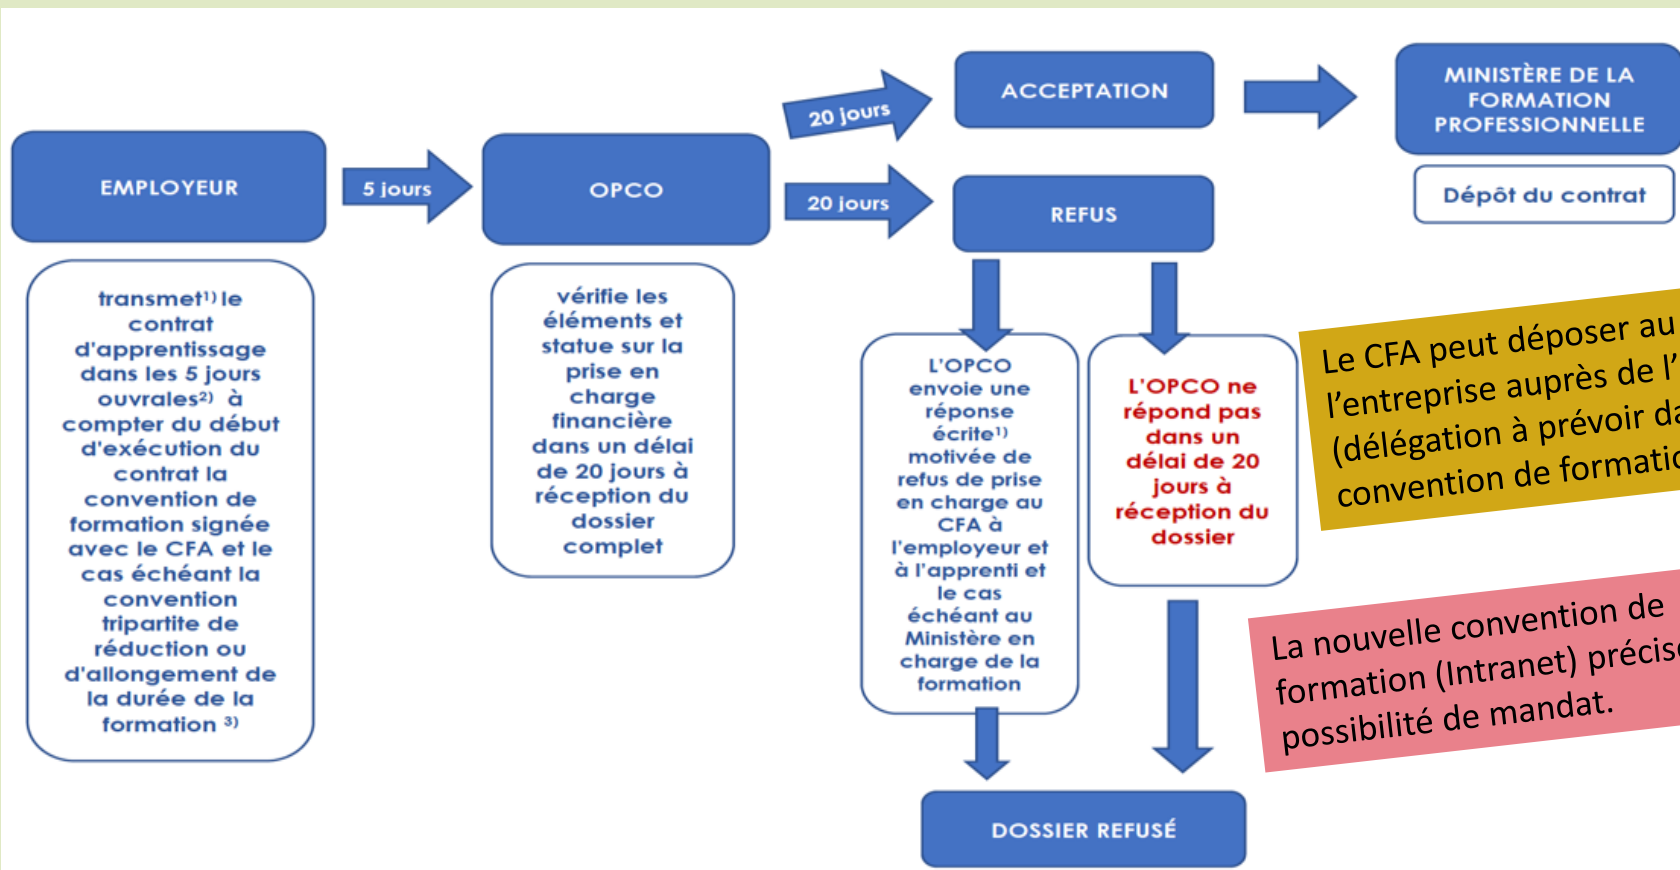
EMPLOYEUR

5 jours

OPCO

20 jours

ACCEPTATION

MINISTÈRE DE LA FORMATION PROFESSIONNELLE

Dépôt du contrat

20 jours

REFUS

transmet$^{1)}$ le contrat d'apprentissage dans les 5 jours ouvrales$^{2)}$ à compter du début d'exécution du contrat la convention de formation signée avec le CFA et le cas échéant la convention tripartite de réduction ou d'allongement de la durée de la formation $^{3)}$

vérifie les éléments et statue sur la prise en charge financière dans un délai de 20 jours à réception du dossier complet

L'OPCO envoie une réponse écrite$^{1)}$ motivée de refus de prise en charge au CFA à l'employeur et à l'apprenti et le cas échéant au Ministère en charge de la formation

L'OPCO ne répond pas dans un délai de 20 jours à réception du dossier

Le CFA peut déposer au l'entreprise auprès de l' (délégation à prévoir da convention de formatio

La nouvelle convention de formation (Intranet) précis possibilité de mandat.

DOSSIER REFUSÉ